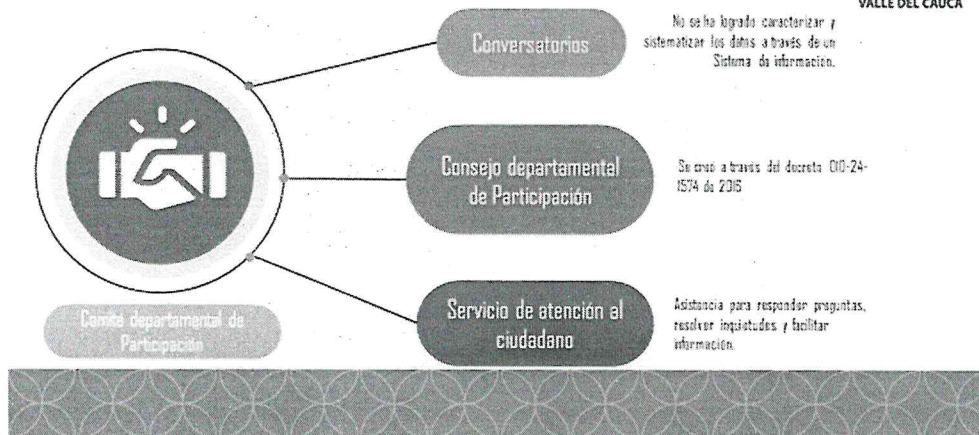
VALLE DEL CAUCA

Conversatorios

No se ha logrado caracterizar y sistematizar los datos a través de un Sistema de información.

Consejo departamental de Participación

Se creo a través del decreto 010-24-1574 de 2016

Servicio de atención al ciudadano

Asistencia para responder preguntas, resolver inquietudes y facilitar información.

Comite departamental de Participación